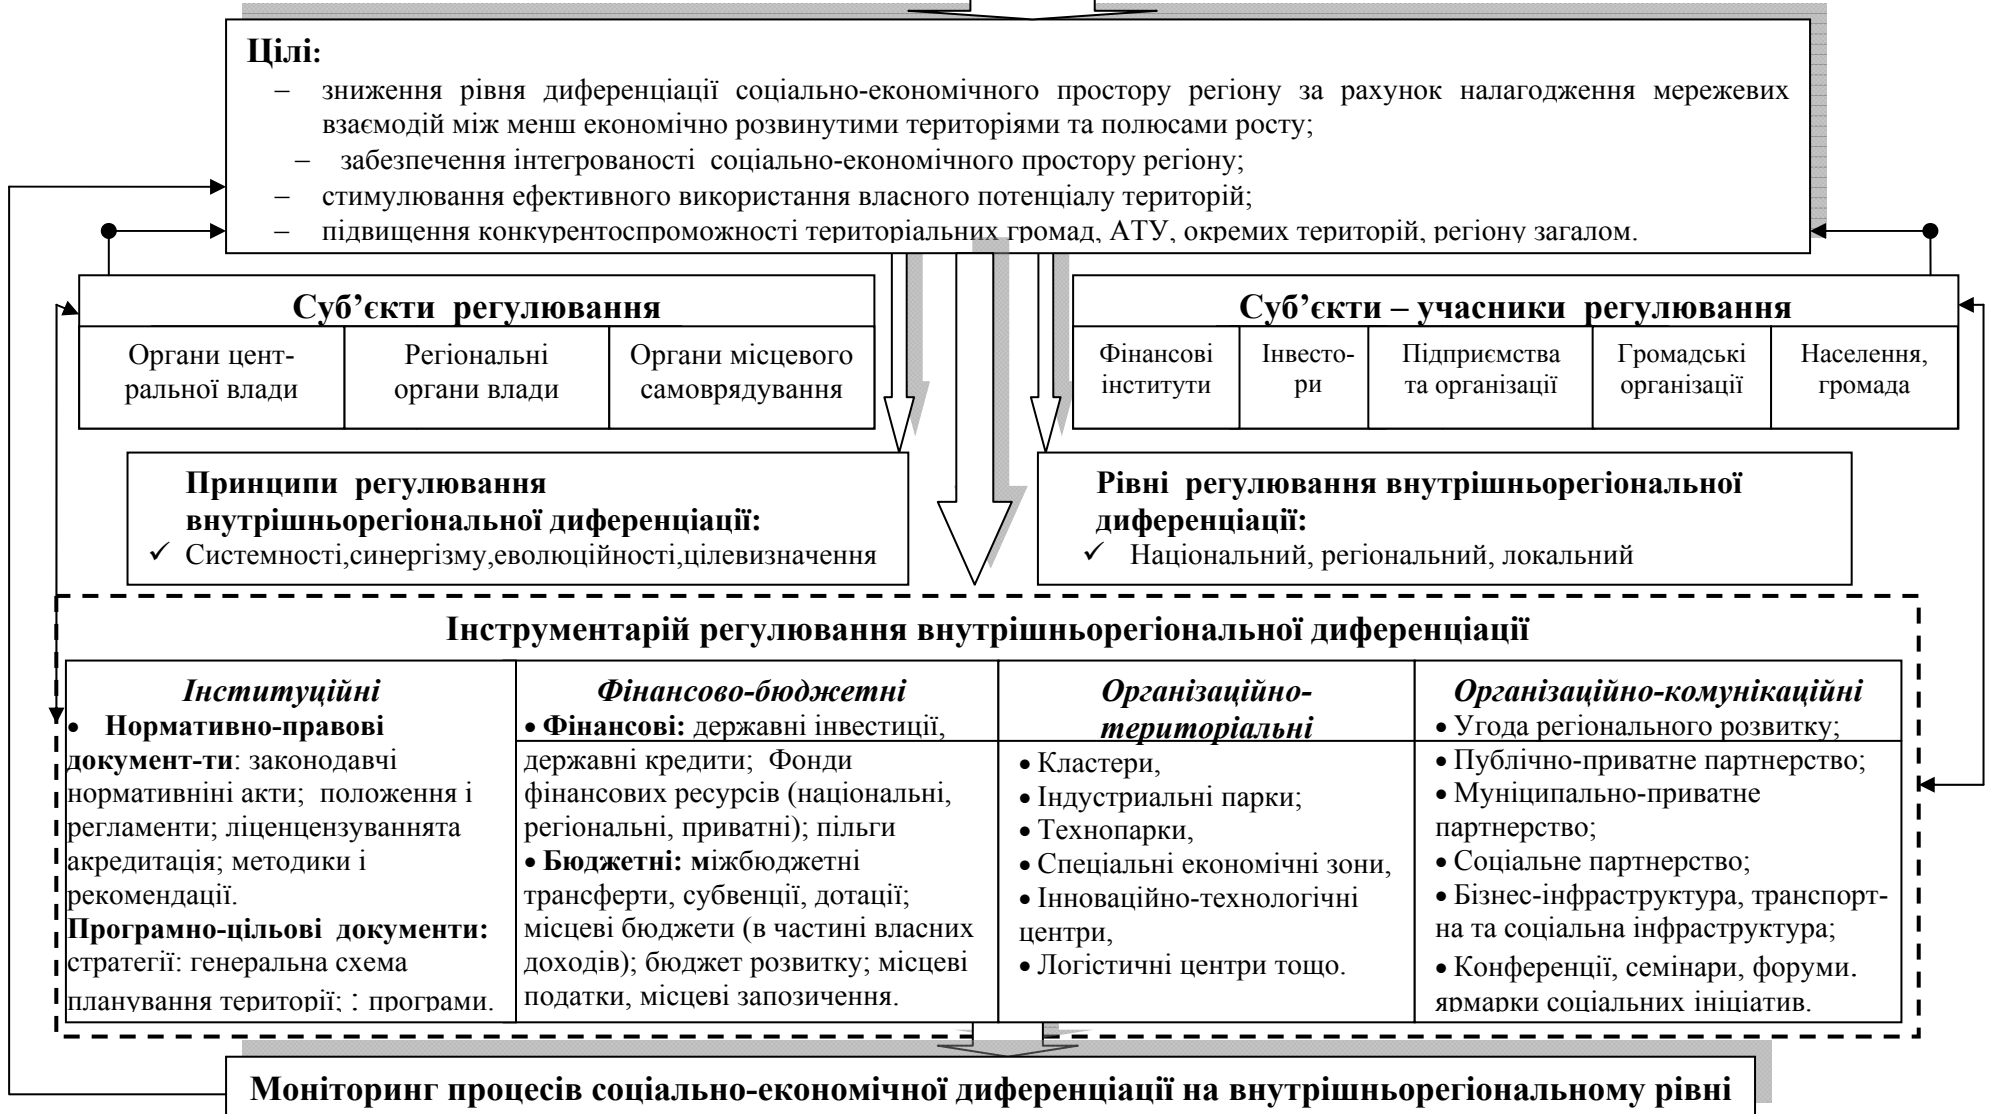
**Цілі:**

– зниження рівня диференціації соціально-економічного простору регіону за рахунок налагодження мережевих взаємодій між менш економічно розвинутими територіями та полюсами росту;
– забезпечення інтегрованості соціально-економічного простору регіону;
– стимулювання ефективного використання власного потенціалу територій;
– підвищення конкурентоспроможності територіальних громад, АТУ, окремих територій, регіону загалом.

**Суб'єкти регулювання**

| Органи центральної влади | Регіональні органи влади | Органи місцевого самоврядування |
|---|---|---|

**Суб'єкти – учасники регулювання**

| Фінансові інститути | Інвестори | Підприємства та організації | Громадські організації | Населення, громада |
|---|---|---|---|---|

**Принципи регулювання внутрішньорегіональної диференціації:**
✓ Системності,синергізму,еволюційності,цілевизначення

**Рівні регулювання внутрішньорегіональної диференціації:**
✓ Національний, регіональний, локальний

**Інструментарій регулювання внутрішньорегіональної диференціації**

| *Інституційні* | *Фінансово-бюджетні* | *Організаційно-територіальні* | *Організаційно-комунікаційні* |
|---|---|---|---|
| • **Нормативно-правові документ-ти**: законодавчі нормативніні акти; положення і регламенти; ліценцензуваннята акредитація; методики і рекомендації. **Програмно-цільові документи:** стратегії: генеральна схема планування території; ; програми. | • **Фінансові:** державні інвестиції, державні кредити; Фонди фінансових ресурсів (національні, регіональні, приватні); пільги • **Бюджетні:** міжбюджетні трансферти, субвенції, дотації; місцеві бюджети (в частині власних доходів); бюджет розвитку; місцеві податки, місцеві запозичення. | • Кластери, • Індустриальні парки; • Технопарки, • Спеціальні економічні зони, • Інноваційно-технологічні центри, • Логістичні центри тощо. | • Угода регіонального розвитку; • Публічно-приватне партнерство; • Муніципально-приватне партнерство; • Соціальне партнерство; • Бізнес-інфраструктура, транспортна та соціальна інфраструктура; • Конференції, семінари, форуми. ярмарки соціальних ініціатив. |

**Моніторинг процесів соціально-економічної диференціації на внутрішньорегіональному рівні**